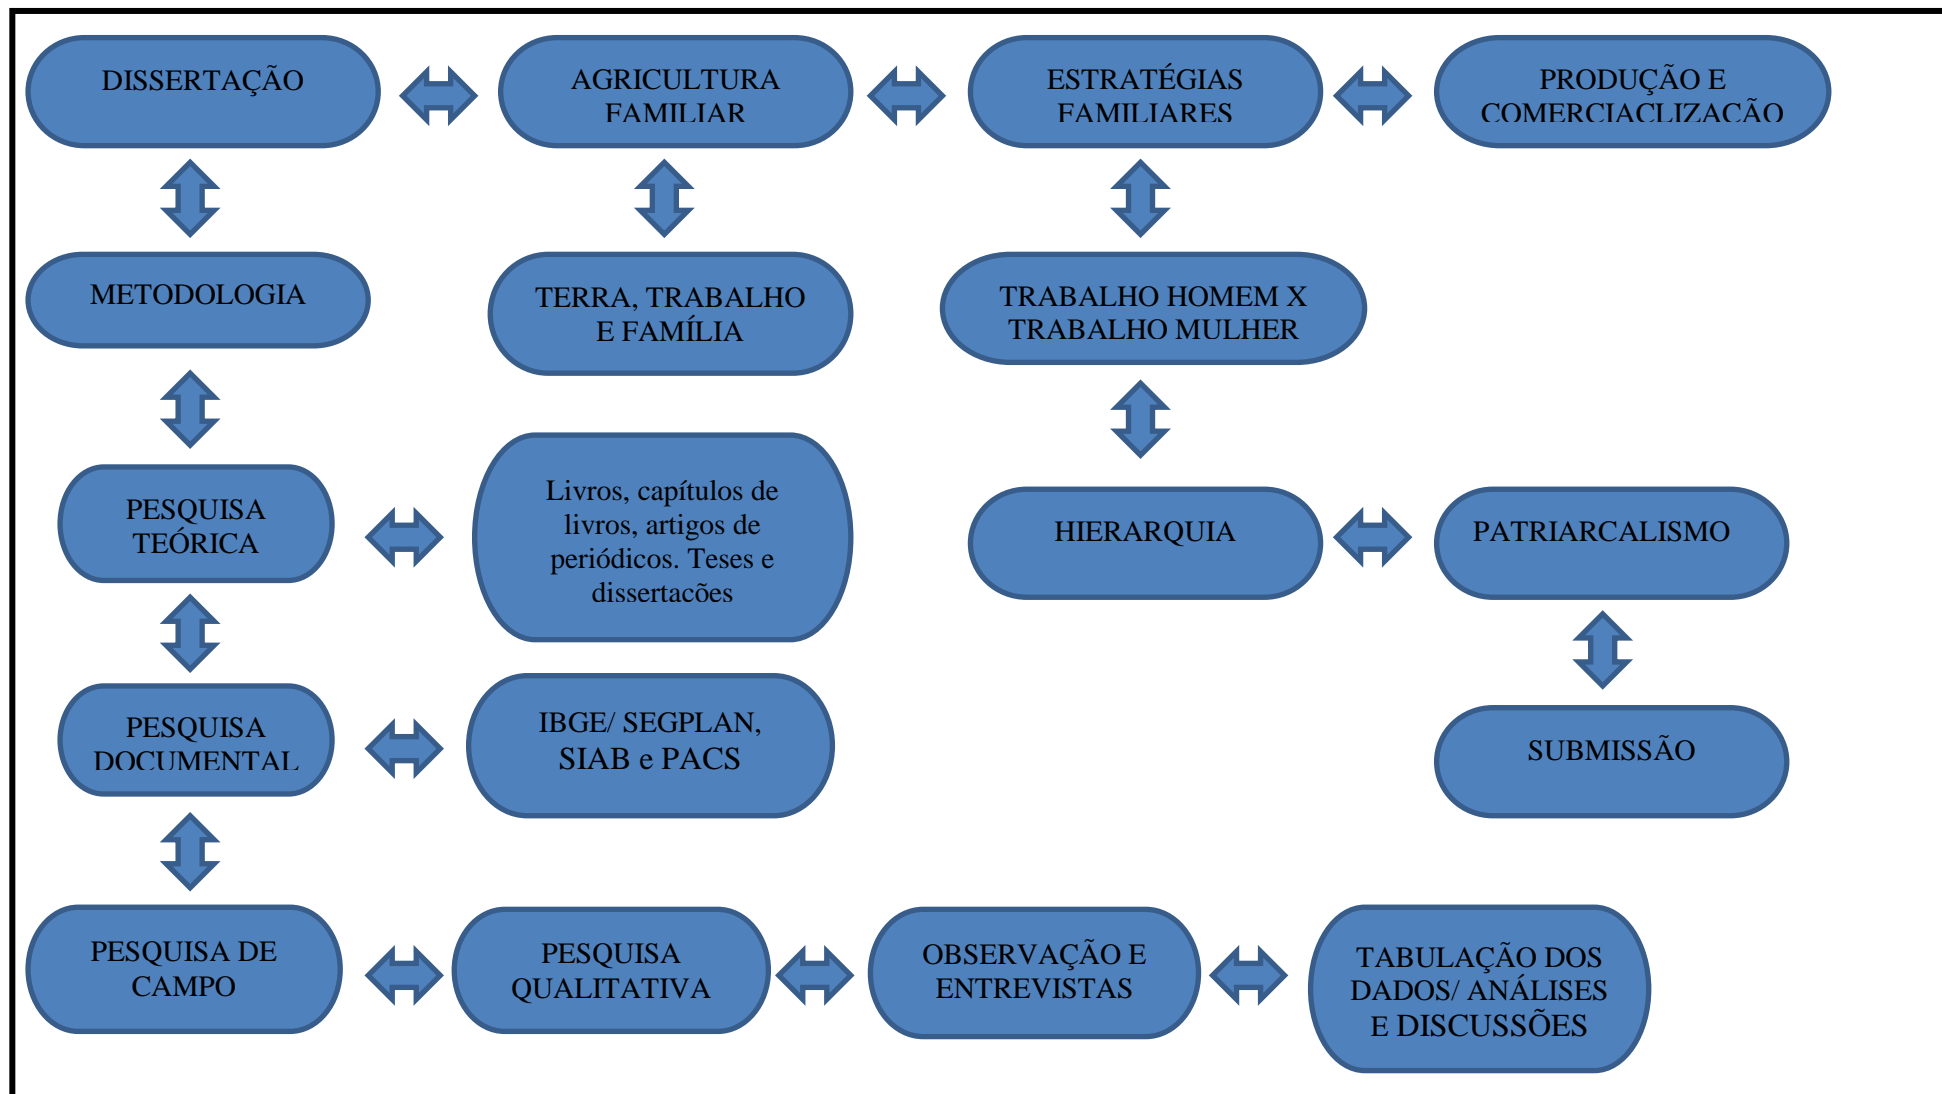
DISSERTAÇÃO

AGRICULTURA FAMILIAR

ESTRATÉGIAS FAMILIARES

PRODUÇÃO E COMERCIACLIZAÇÃO

METODOLOGIA

TERRA, TRABALHO E FAMÍLIA

TRABALHO HOMEM X TRABALHO MULHER

PESQUISA TEÓRICA

Livros, capítulos de livros, artigos de periódicos. Teses e dissertações

HIERARQUIA

PATRIARCALISMO

PESQUISA DOCUMENTAL

IBGE/ SEGPLAN, SIAB e PACS

SUBMISSÃO

PESQUISA DE CAMPO

PESQUISA QUALITATIVA

OBSERVAÇÃO E ENTREVISTAS

TABULAÇÃO DOS DADOS/ ANÁLISES E DISCUSSÕES